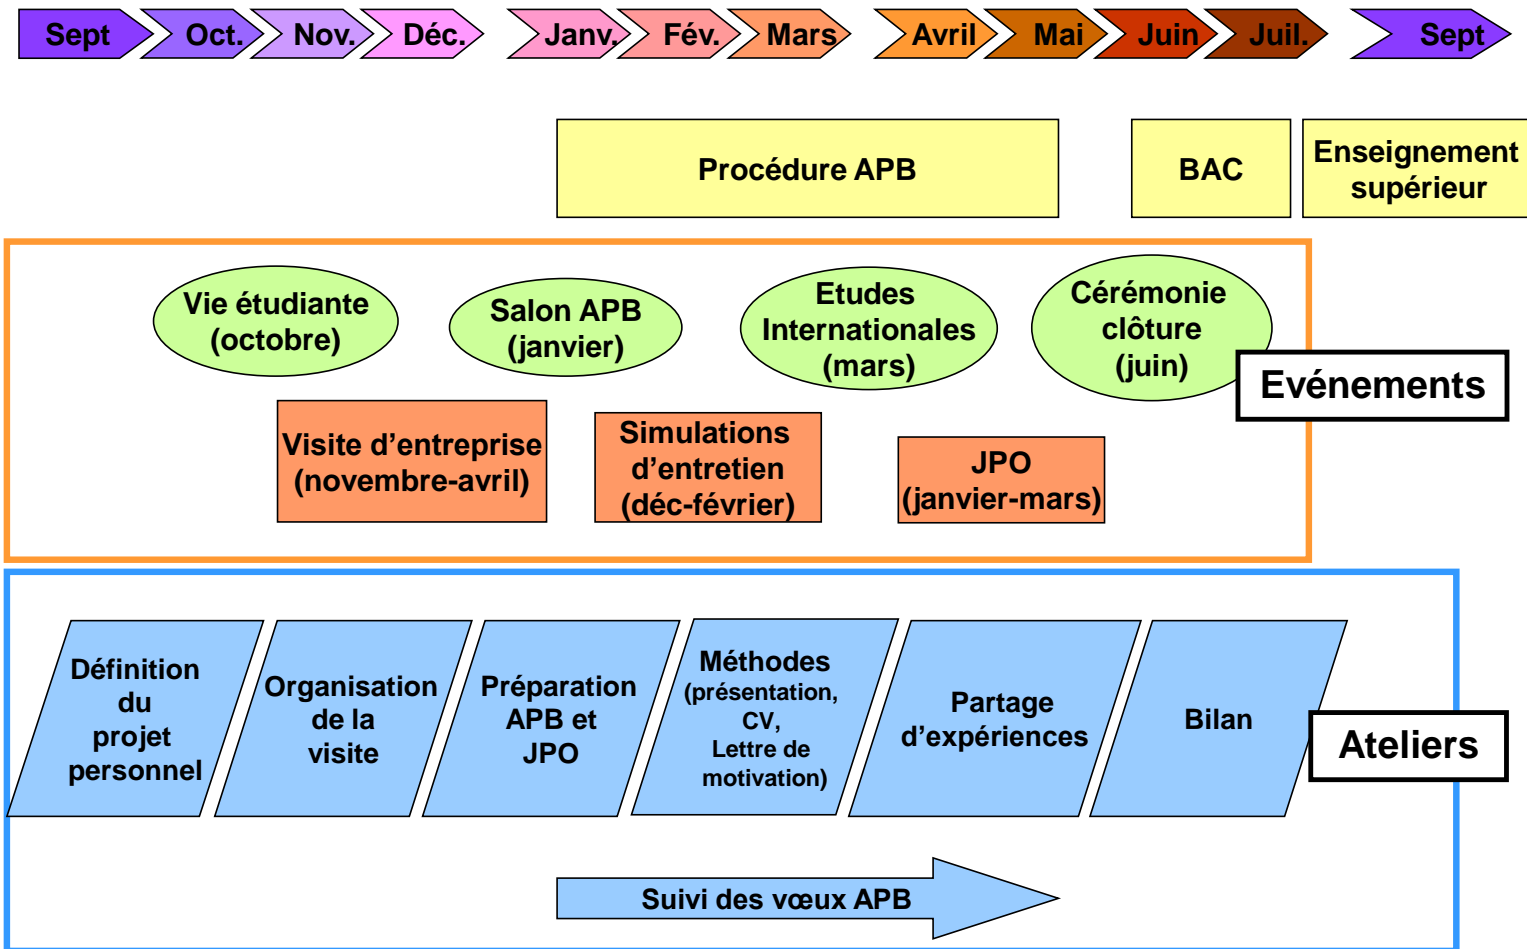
Sept Oct. Nov. Déc. Janv. Fév. Mars Avril Mai Juin Juil. Sept

Procédure APB

BAC

Enseignement supérieur

Vie étudiante (octobre)

Salon APB (janvier)

Etudes Internationales (mars)

Cérémonie clôture (juin)

Evénements

Visite d'entreprise (novembre-avril)

Simulations d'entretien (déc-février)

JPO (janvier-mars)

Définition du projet personnel

Organisation de la visite

Préparation APB et JPO

Méthodes (présentation, CV, Lettre de motivation)

Partage d'expériences

Bilan

Ateliers

Suivi des vœux APB